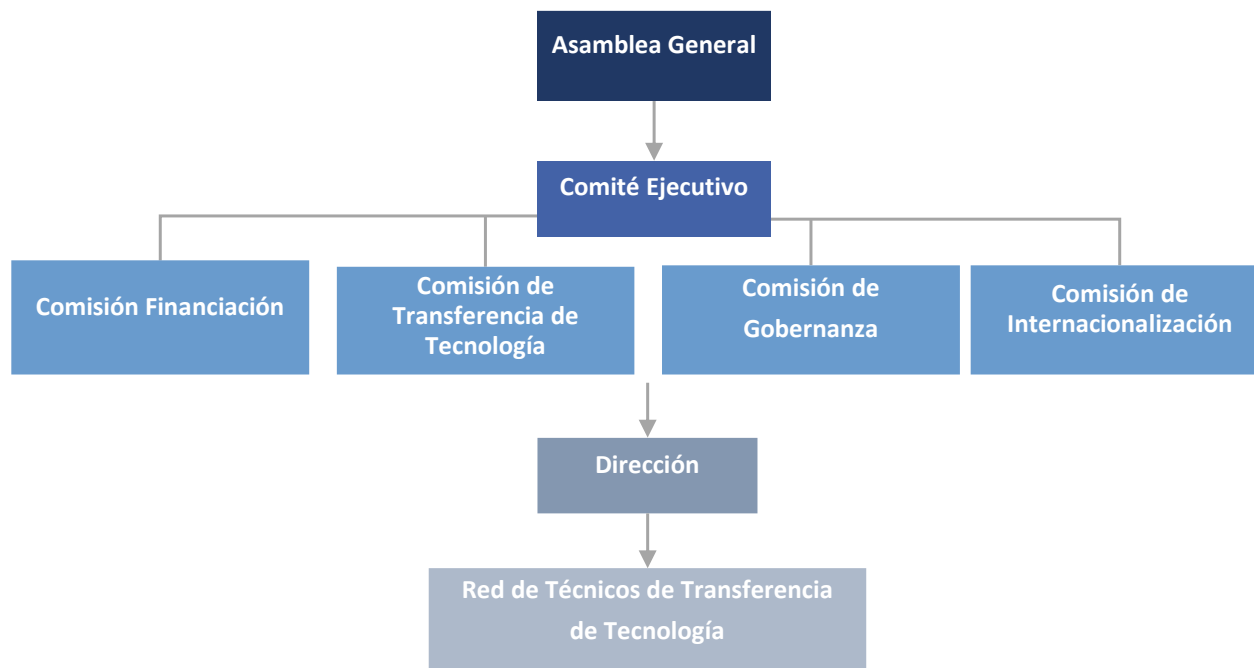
Asamblea General

Comité Ejecutivo

Comisión Financiación

Comisión de Transferencia de Tecnología

Comisión de Gobernanza

Comisión de Internacionalización

Dirección

Red de Técnicos de Transferencia de Tecnología